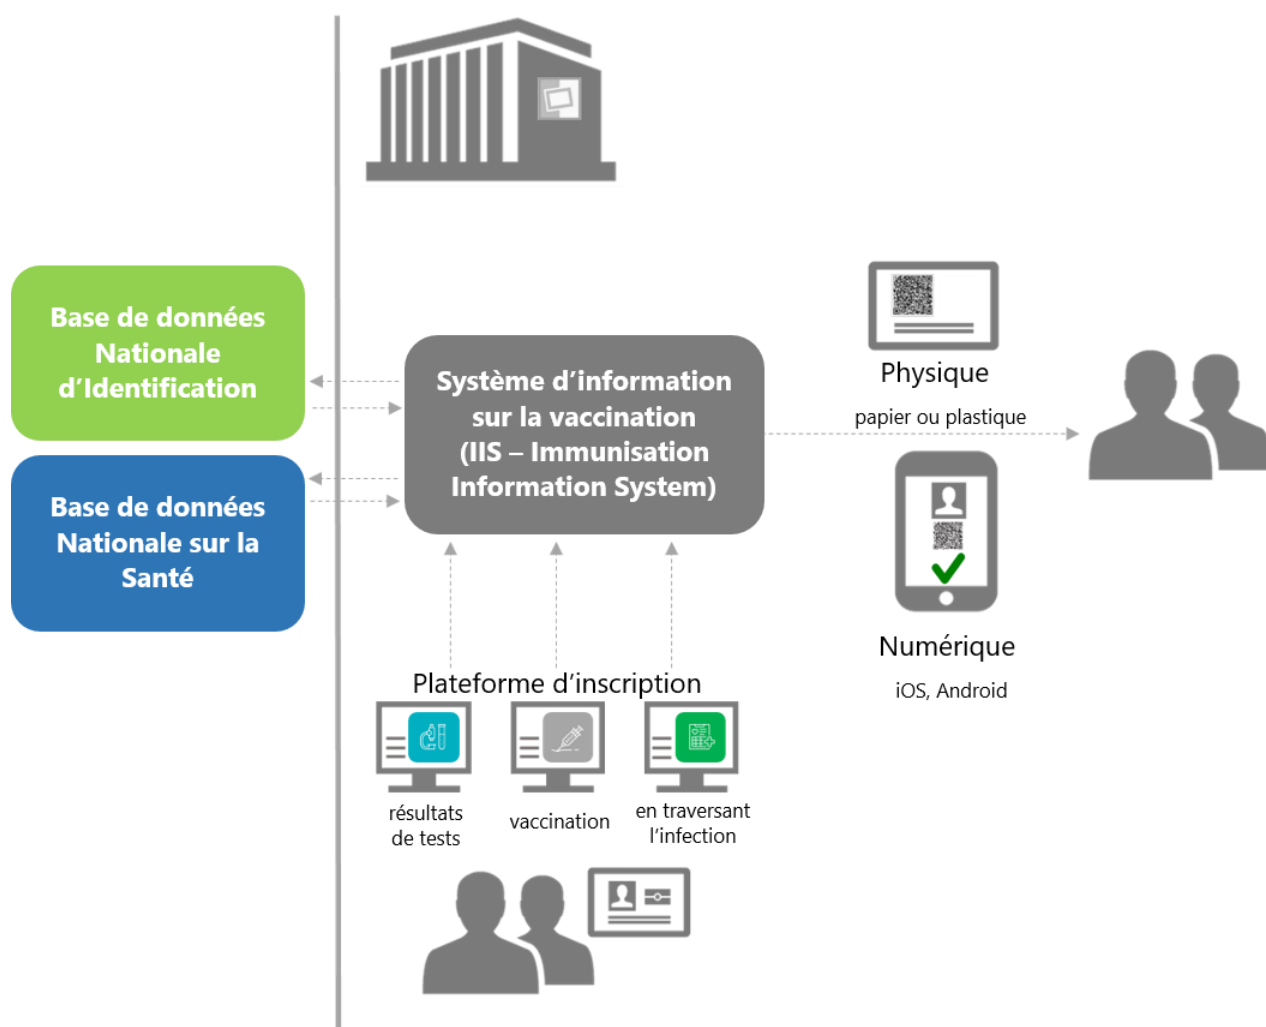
Base de données Nationale d'Identification

Base de données Nationale sur la Santé

Système d'information sur la vaccination (IIS – Immunisation Information System)

Physique

papier ou plastique

Numérique

iOS, Android

Plateforme d'inscription

résultats de tests

vaccination

en traversant l'infection